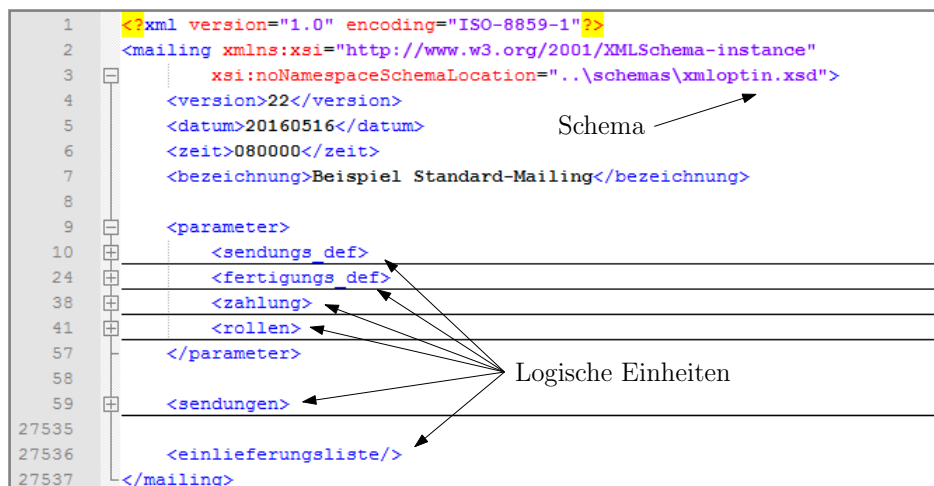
1 <?xml version="1.0" encoding="ISO-8859-1"?>
2 <mailing xmlns:xsi="http://www.w3.org/2001/XMLSchema-instance"
3 xsi:noNamespaceSchemaLocation="..\schemas\xmloptin.xsd">
4 <version>22</version>
5 <datum>20160516</datum>
6 <zeit>080000</zeit>
7 <bezeichnung>Beispiel Standard-Mailing</bezeichnung>
8
9 <parameter>
10 <sendungs_def>
24 <fertigungs_def>
38 <zahlung>
41 <rollen>
57 </parameter>
58
59 <sendungen>
27535
27536 <einlieferungsliste/>
27537 </mailing>

Schema

Logische Einheiten